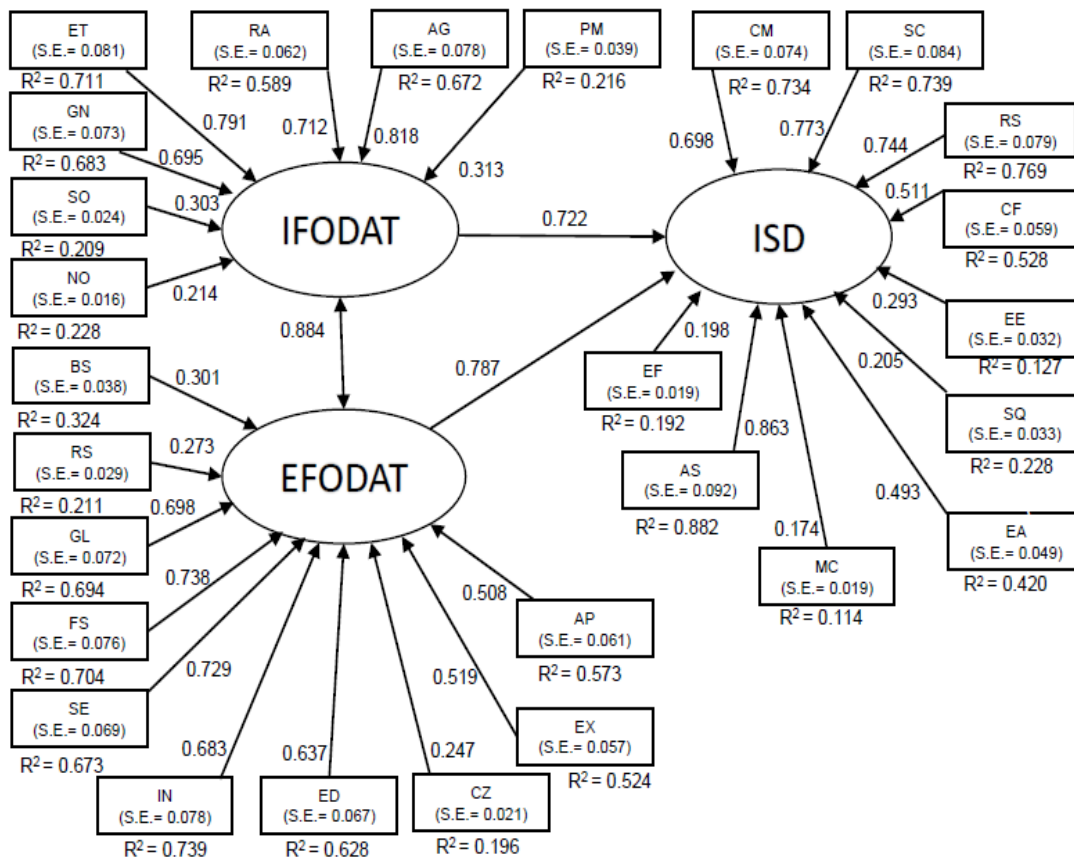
ET
(S.E.= 0.081)
$R^2 = 0.711$

RA
(S.E.= 0.062)
$R^2 = 0.589$

AG
(S.E.= 0.078)
$R^2 = 0.672$

PM
(S.E.= 0.039)
$R^2 = 0.216$

CM
(S.E.= 0.074)
$R^2 = 0.734$

SC
(S.E.= 0.084)
$R^2 = 0.739$

GN
(S.E.= 0.073)
$R^2 = 0.683$

0.791

0.712

0.818

0.313

0.698

0.773

0.744

RS
(S.E.= 0.079)
$R^2 = 0.769$

0.695

0.511

SO
(S.E.= 0.024)
$R^2 = 0.209$

0.303

IFODAT

0.722

ISD

CF
(S.E.= 0.059)
$R^2 = 0.528$

NO
(S.E.= 0.016)
$R^2 = 0.228$

0.214

0.293

EE
(S.E.= 0.032)
$R^2 = 0.127$

0.884

0.198

0.205

BS
(S.E.= 0.038)
$R^2 = 0.324$

0.301

0.787

EF
(S.E.= 0.019)
$R^2 = 0.192$

SQ
(S.E.= 0.033)
$R^2 = 0.228$

RS
(S.E.= 0.029)
$R^2 = 0.211$

0.273

0.863

EFODAT

AS
(S.E.= 0.092)
$R^2 = 0.882$

0.493

0.698

GL
(S.E.= 0.072)
$R^2 = 0.694$

0.174

EA
(S.E.= 0.049)
$R^2 = 0.420$

0.738

MC
(S.E.= 0.019)
$R^2 = 0.114$

0.508

FS
(S.E.= 0.076)
$R^2 = 0.704$

AP
(S.E.= 0.061)
$R^2 = 0.573$

0.729

0.519

SE
(S.E.= 0.069)
$R^2 = 0.673$

EX
(S.E.= 0.057)
$R^2 = 0.524$

0.683

0.637

0.247

IN
(S.E.= 0.078)
$R^2 = 0.739$

ED
(S.E.= 0.067)
$R^2 = 0.628$

CZ
(S.E.= 0.021)
$R^2 = 0.196$